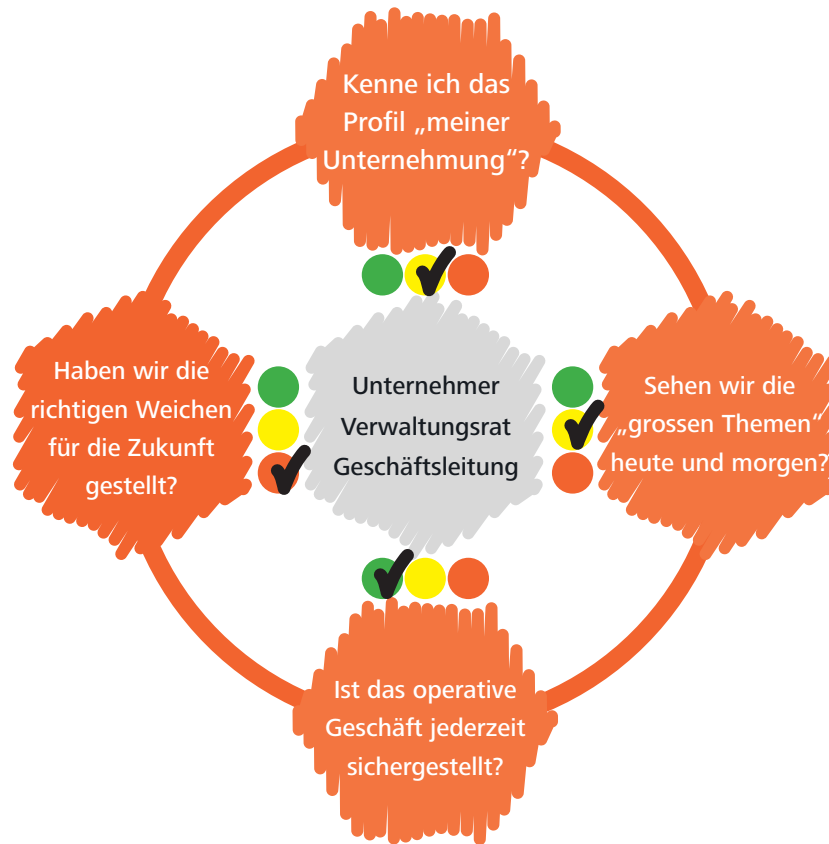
Kenne ich das Profil „meiner Unternehmung“?

Haben wir die richtigen Weichen für die Zukunft gestellt?

Unternehmer
Verwaltungsrat
Geschäftsleitung

Sehen wir die „grossen Themen“ heute und morgen?

Ist das operative Geschäft jederzeit sichergestellt?